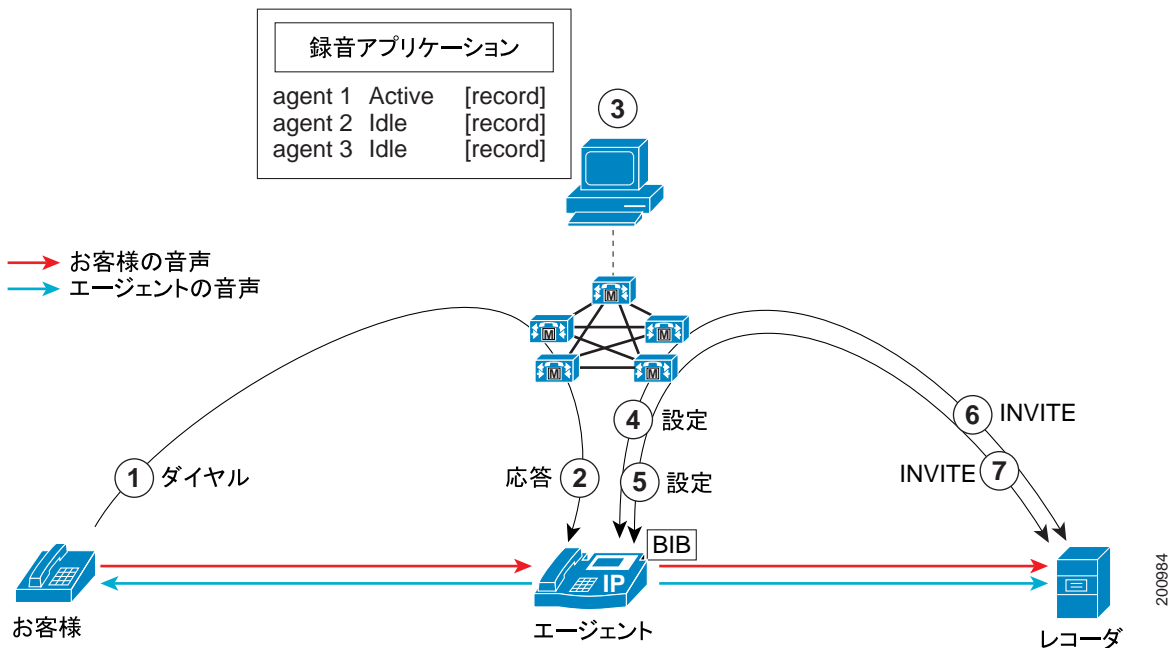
録音アプリケーション

agent 1 Active [record]
agent 2 Idle [record]
agent 3 Idle [record]

3

お客様の音声
エージェントの音声

M
M
M
M
M

4 設定
6 INVITE
1 ダイヤル
応答 2
5 設定
INVITE 7

BIB
IP

お客様
エージェント
レコーダ

200984